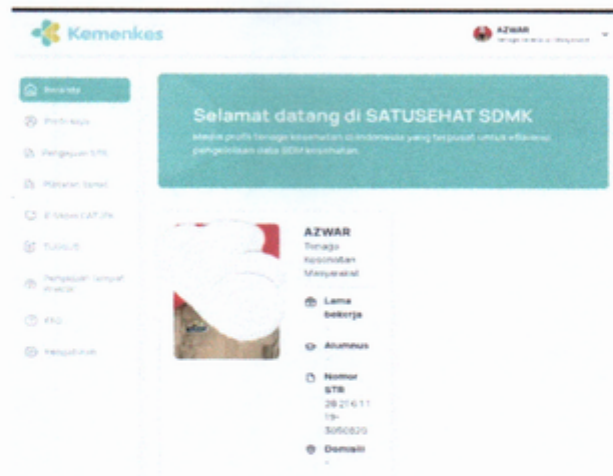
Kemenkes

AZWAR
Tenaga Kesehatan Masyarakat

Beranda
Profil Saya
Pengajuan STR
Platform Sertifikat
E-Meter CAT UPK
TUGAS
Pengajuan Tempat Praktik
FAQ
Kebijakan

Selamat datang di SATUSEHAT SDMK
Media profil tenaga kesehatan di Indonesia yang terpusat untuk efisiensi pengelolaan data SDM kesehatan.

AZWAR
Tenaga Kesehatan Masyarakat

Lama bekerja

Alumnus

Nomor STR
28 21 6 11 19-3060820

Domisili
-